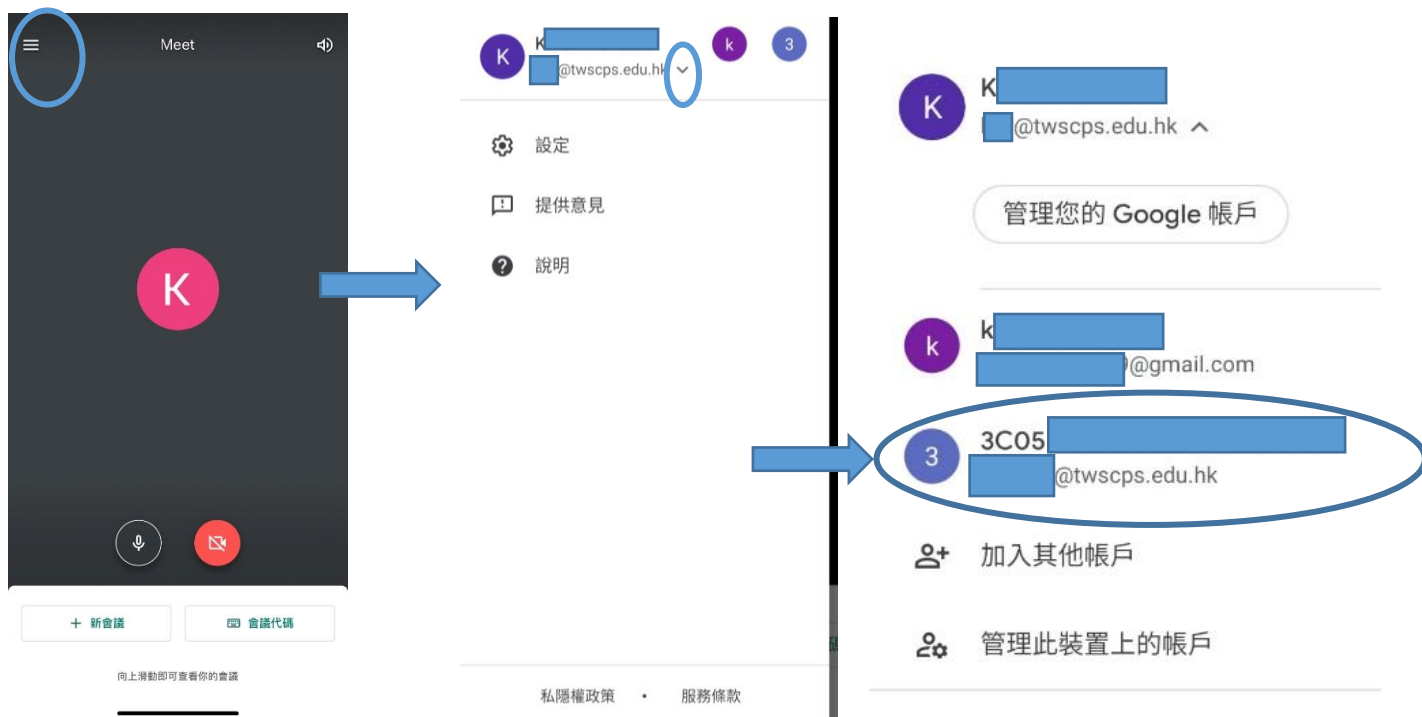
Meet

K

+ 新會議

會議代碼

向上滑動即可查看你的會議

K

K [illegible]
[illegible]@twscps.edu.hk

k

3

設定

提供意見

說明

私隱權政策 • 服務條款

K

K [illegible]
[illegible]@twscps.edu.hk

管理您的 Google 帳戶

k

k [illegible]
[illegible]@gmail.com

3

3C05 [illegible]
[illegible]@twscps.edu.hk

加入其他帳戶

管理此裝置上的帳戶